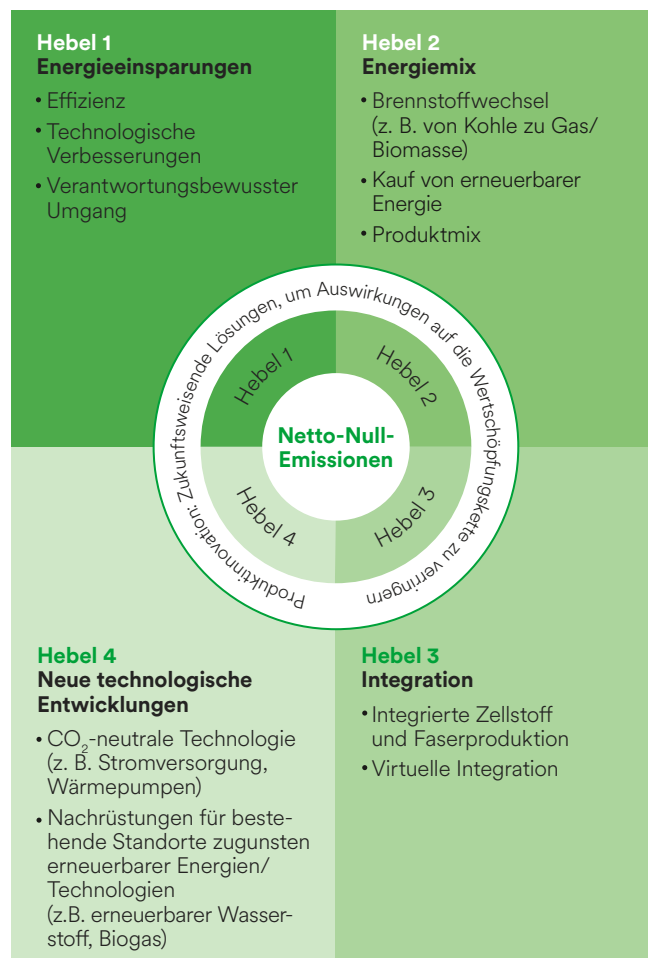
Hebel 1
Energieeinsparungen

• Effizienz
• Technologische Verbesserungen
• Verantwortungsbewusster Umgang

Hebel 2
Energiemix

• Brennstoffwechsel (z. B. von Kohle zu Gas/ Biomasse)
• Kauf von erneuerbarer Energie
• Produktmix

Produktinnovation: Zukunftsweisende Lösungen, um Auswirkungen auf die Wertschöpfungskette zu verringern

Hebel 1
Hebel 2
Netto-Null-Emissionen
Hebel 4
Hebel 3

Hebel 4
Neue technologische Entwicklungen

• $CO_2$-neutrale Technologie (z. B. Stromversorgung, Wärmepumpen)
• Nachrüstungen für bestehende Standorte zugunsten erneuerbarer Energien/ Technologien (z.B. erneuerbarer Wasserstoff, Biogas)

Hebel 3
Integration

• Integrierte Zellstoff und Faserproduktion
• Virtuelle Integration